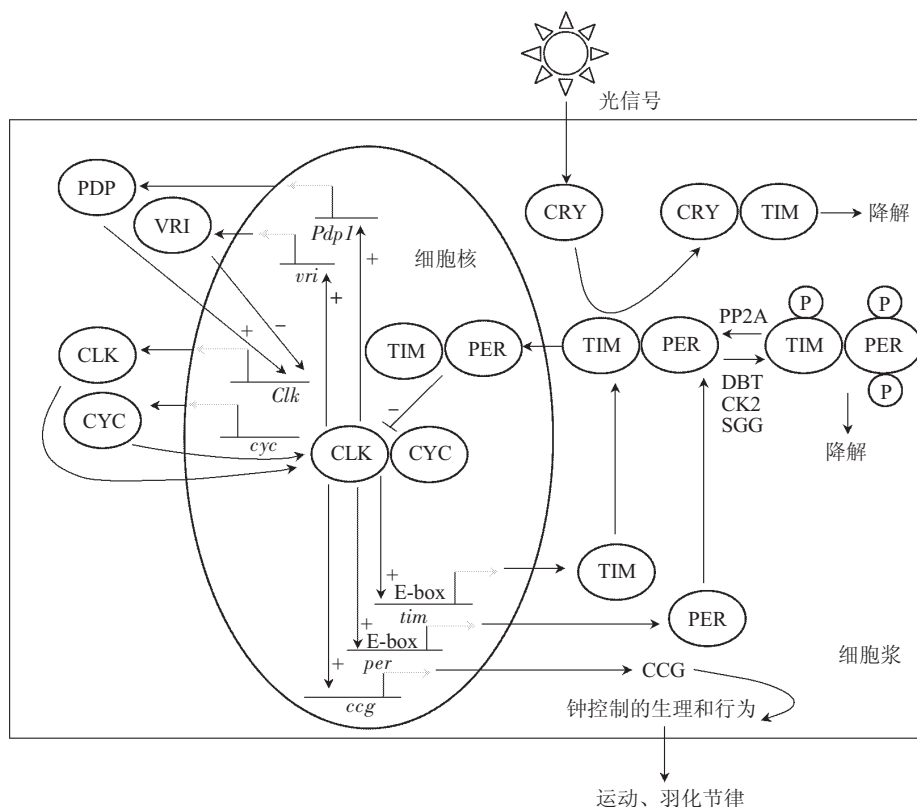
光信号

PDP

VRI

$Pdp1$

$vri$

细胞核

CRY

CRY TIM 降解

PP2A

P P

TIM PER

P

DBT
CK2
SGG

降解

+ −

CLK

$Clk$

TIM PER

TIM PER

−

CYC

$cyc$

CLK CYC

+
E-box
$tim$

TIM

+
E-box
$per$

PER

+

$ccg$

CCG

细胞浆

钟控制的生理和行为

运动、羽化节律